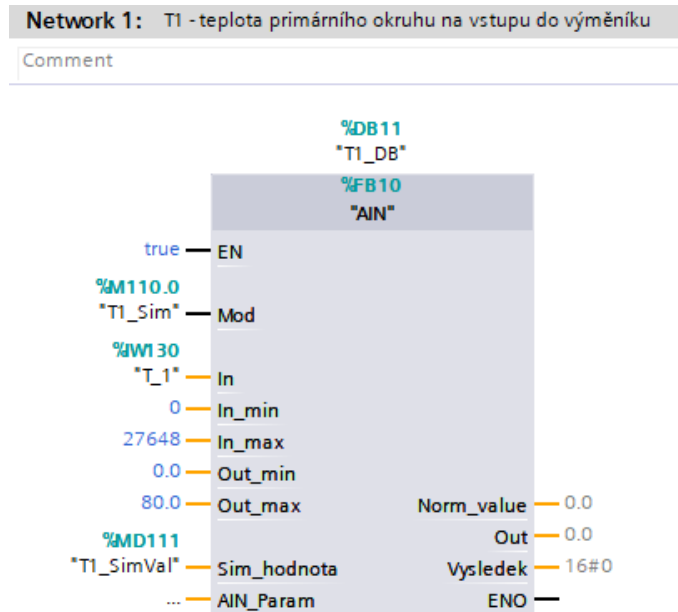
Network 1: T1 - teplota primárního okruhu na vstupu do výměníku

Comment

%DB11
"T1_DB"

%FB10
"AIN"

true EN

%M110.0
"T1_Sim" Mod

%IW130
"T_1" In

0 In_min

27648 In_max

0.0 Out_min

80.0 Out_max

Norm_value 0.0

Out 0.0

%MD111
"T1_SimVal" Sim_hodnota

Vysledek 16#0

... AIN_Param

ENO